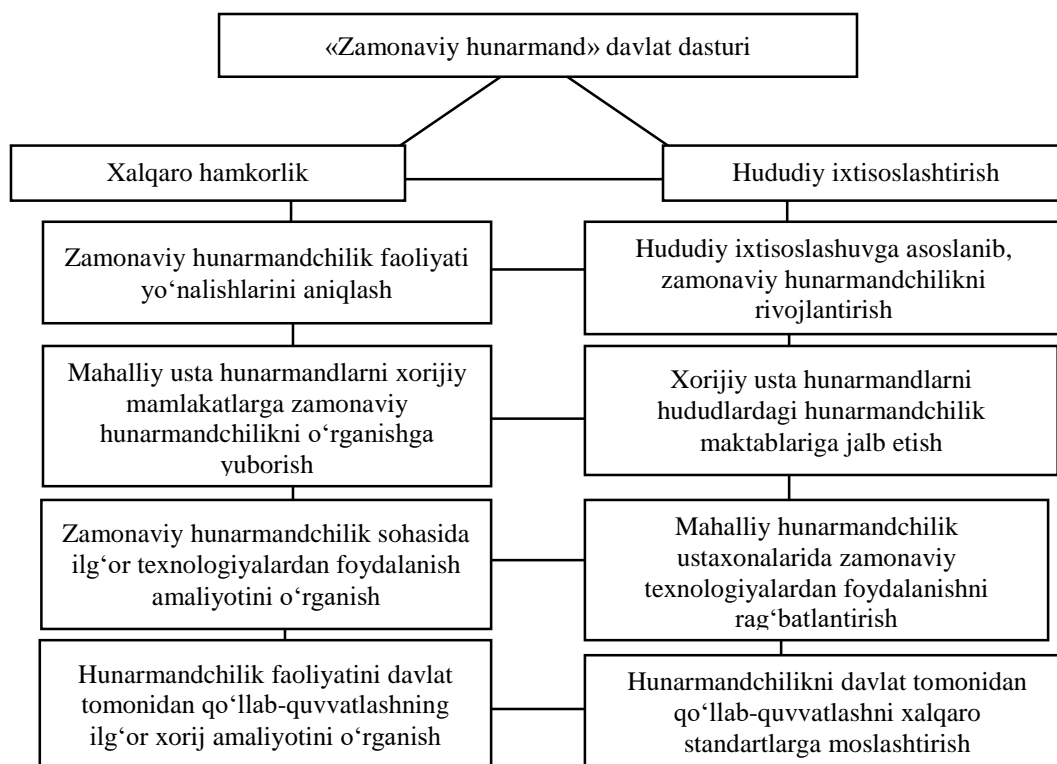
«Zamonaviy hunarmand» davlat dasturi

Xalqaro hamkorlik

Zamonaviy hunarmandchilik faoliyati yo‘nalishlarini aniqlash

Mahalliy usta hunarmandlarni xorijiy mamlakatlarga zamonaviy hunarmandchilikni o‘rganishga yuborish

Zamonaviy hunarmandchilik sohasida ilg‘or texnologiyalardan foydalanish amaliyotini o‘rganish

Hunarmandchilik faoliyatini davlat tomonidan qo‘llab-quvvatlashning ilg‘or xorij amaliyotini o‘rganish

Hududiy ixtisoslashtirish

Hududiy ixtisoslashuvga asoslanib, zamonaviy hunarmandchilikni rivojlantirish

Xorijiy usta hunarmandlarni hududlardagi hunarmandchilik maktablariga jalb etish

Mahalliy hunarmandchilik ustaxonalarida zamonaviy texnologiyalardan foydalanishni rag‘batlantirish

Hunarmandchilikni davlat tomonidan qo‘llab-quvvatlashni xalqaro standartlarga moslashtirish